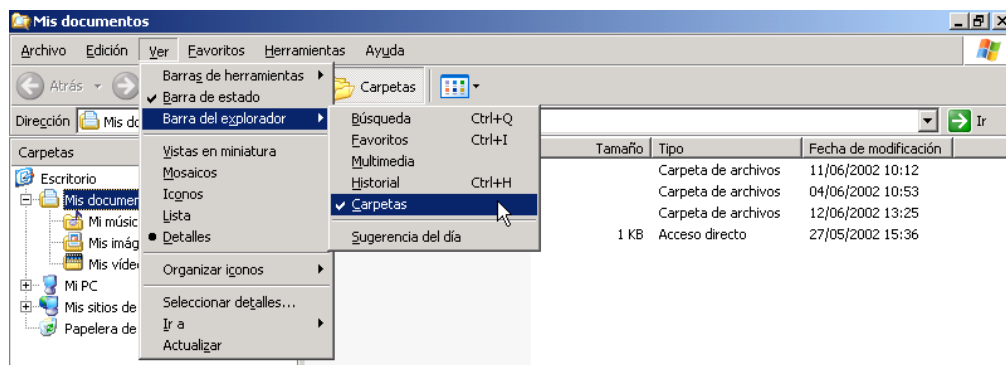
Mis documentos

Archivo Edición Ver Favoritos Herramientas Ayuda

Atrás

Carpetas

Dirección Mis do

Ir

Carpetas

Escritorio

Mis documen

Mi músic

Mis imág

Mis víde

Mi PC

Mis sitios de

Papelera de

Barras de herramientas
Barra de estado
Barra del explorador
Vistas en miniatura
Mosaicos
Iconos
Lista
Detalles
Organizar iconos
Seleccionar detalles...
Ir a
Actualizar

Búsqueda Ctrl+Q
Favoritos Ctrl+I
Multimedia
Historial Ctrl+H
Carpetas
Sugerencia del día

| Tamaño | Tipo | Fecha de modificación |
|---|---|---|
| | Carpeta de archivos | 11/06/2002 10:12 |
| | Carpeta de archivos | 04/06/2002 10:53 |
| | Carpeta de archivos | 12/06/2002 13:25 |
| 1 KB | Acceso directo | 27/05/2002 15:36 |